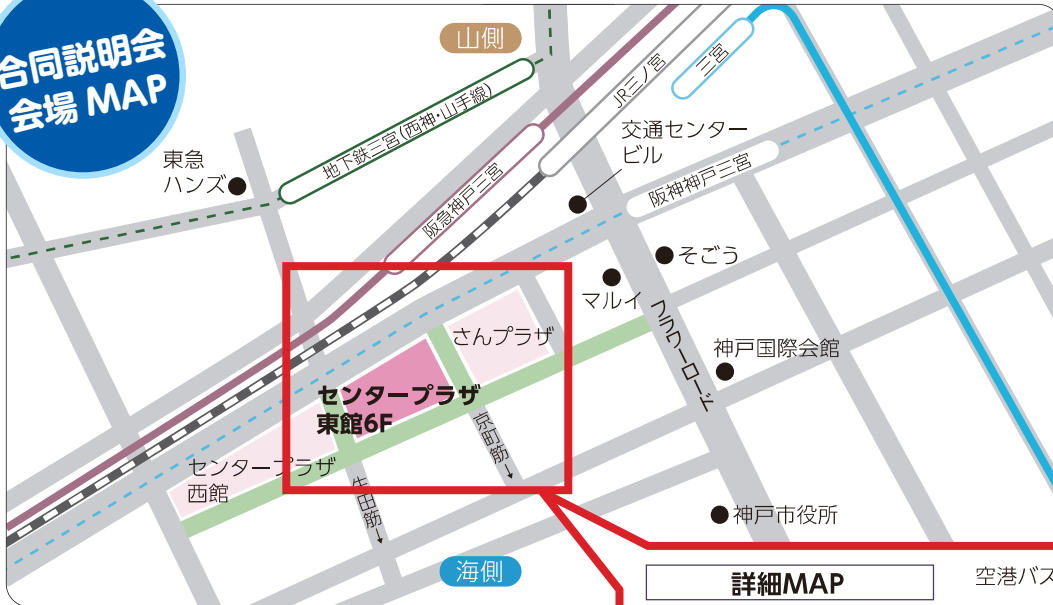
合同説明会
会場 MAP

山側

地下鉄三宮(西神・山手線)

阪急神戸三宮

JR三ノ宮

三宮

交通センタービル

阪神神戸三宮

東急ハンズ

そごう

マルイ

フラワーロード

さんプラザ

神戸国際会館

センタープラザ東館6F

京町筋

センタープラザ西館

生田筋

神戸市役所

海側

詳細MAP

空港バス